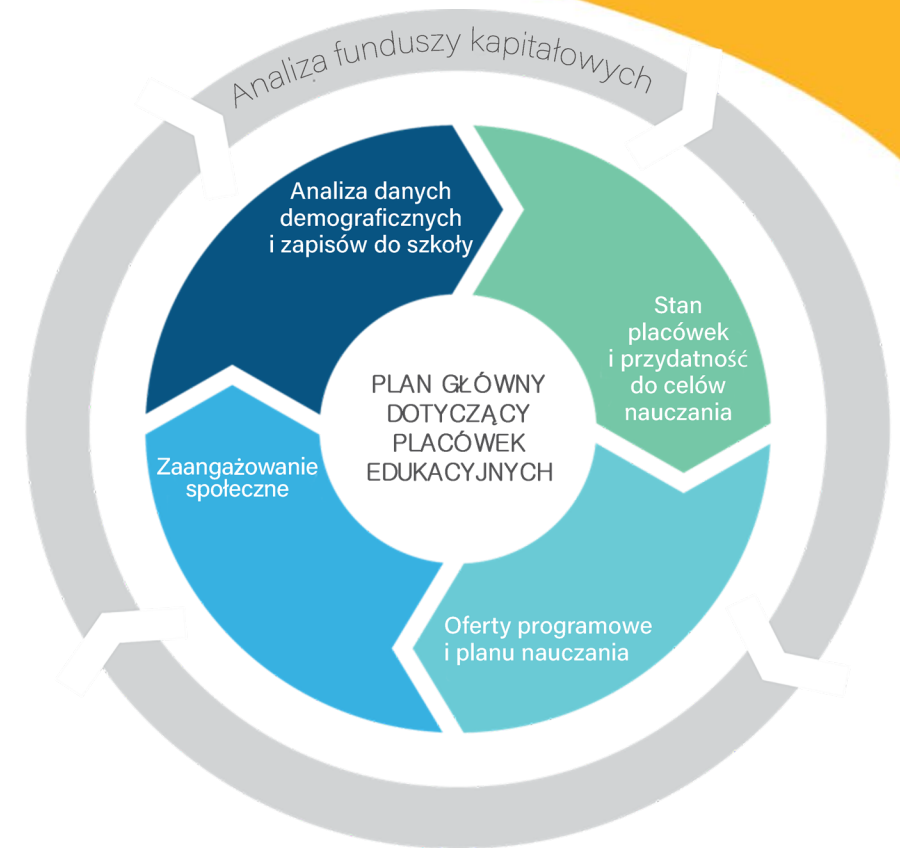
Analiza funduszy kapitałowych

Analiza danych demograficznych i zapisów do szkoły

Stan placówek i przydatność do celów nauczania

PLAN GŁÓWNY DOTYCZĄCY PLACÓWEK EDUKACYJNYCH

Zaangażowanie społeczne

Oferty programowe i planu nauczania